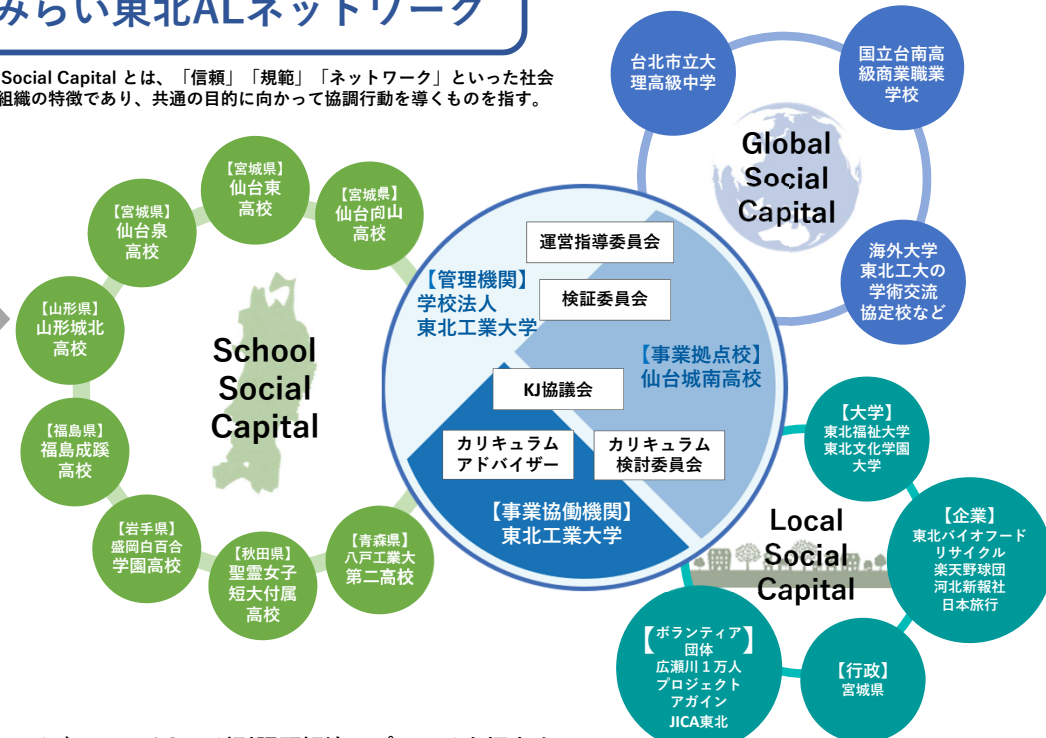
みらい東北ALネットワーク

Social Capital とは、「信頼」「規範」「ネットワーク」といった社会組織の特徴であり、共通の目的に向かって協調行動を導くものを指す。

台北市立大理高級中學

國立台南高級商業職業學校

Global Social Capital

海外大学
東北工大の
学術交流
協定校など

【宮城県】
仙台東
高校

【宮城県】
仙台向山
高校

【宮城県】
仙台泉
高校

【山形県】
山形城北
高校

【福島県】
福島成蹊
高校

【岩手県】
盛岡白百合
学園高校

【秋田県】
聖霊女子
短大付属
高校

【青森県】
八戸工業大
第二高校

School Social Capital

運営指導委員会

【管理機関】
学校法人
東北工業大学

検証委員会

【事業拠点校】
仙台城南高校

KJ協議会

カリキュラム
アドバイザー

カリキュラム
検討委員会

【事業協働機関】
東北工業大学

【大学】
東北福祉大学
東北文化学園
大学

Local Social Capital

【企業】
東北バイオフード
リサイクル
楽天野球団
河北新報社
日本旅行

【ボランティア】
団体
広瀬川１万人
プロジェクト
アガイン
JICA東北

【行政】
宮城県

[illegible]